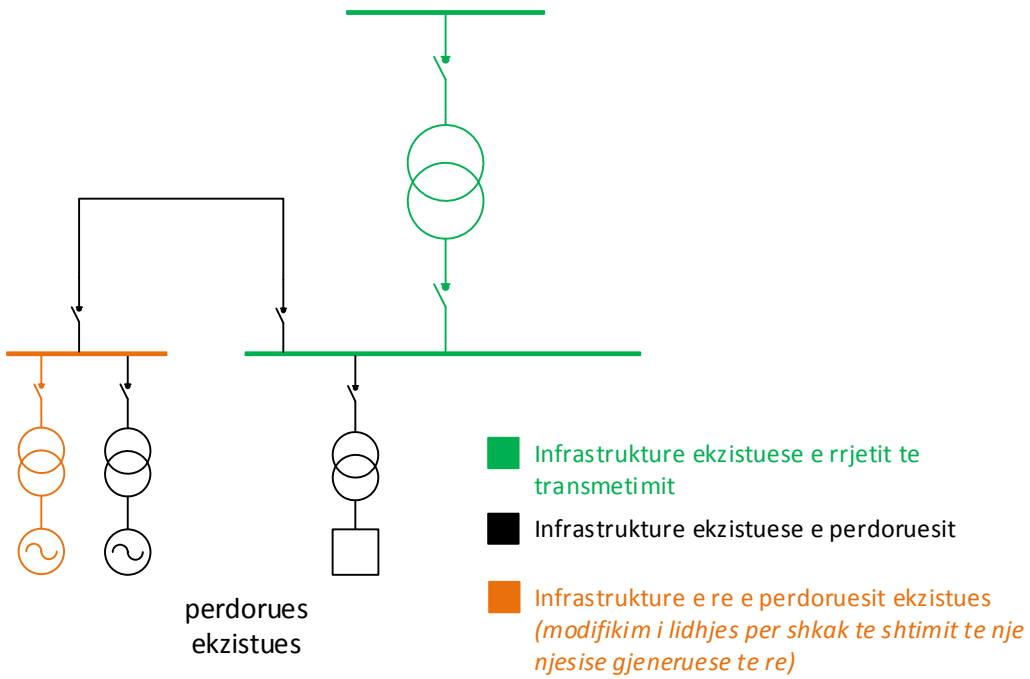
Infrastrukture ekzistuese e rrjetit te transmetimit

Infrastrukture ekzistuese e perdoruesit

Infrastrukture e re e perdoruesit ekzistues *(modifikim i lidhjes per shkak te shtimit te nje njesise gjeneruese te re)*

perdorues ekzistues